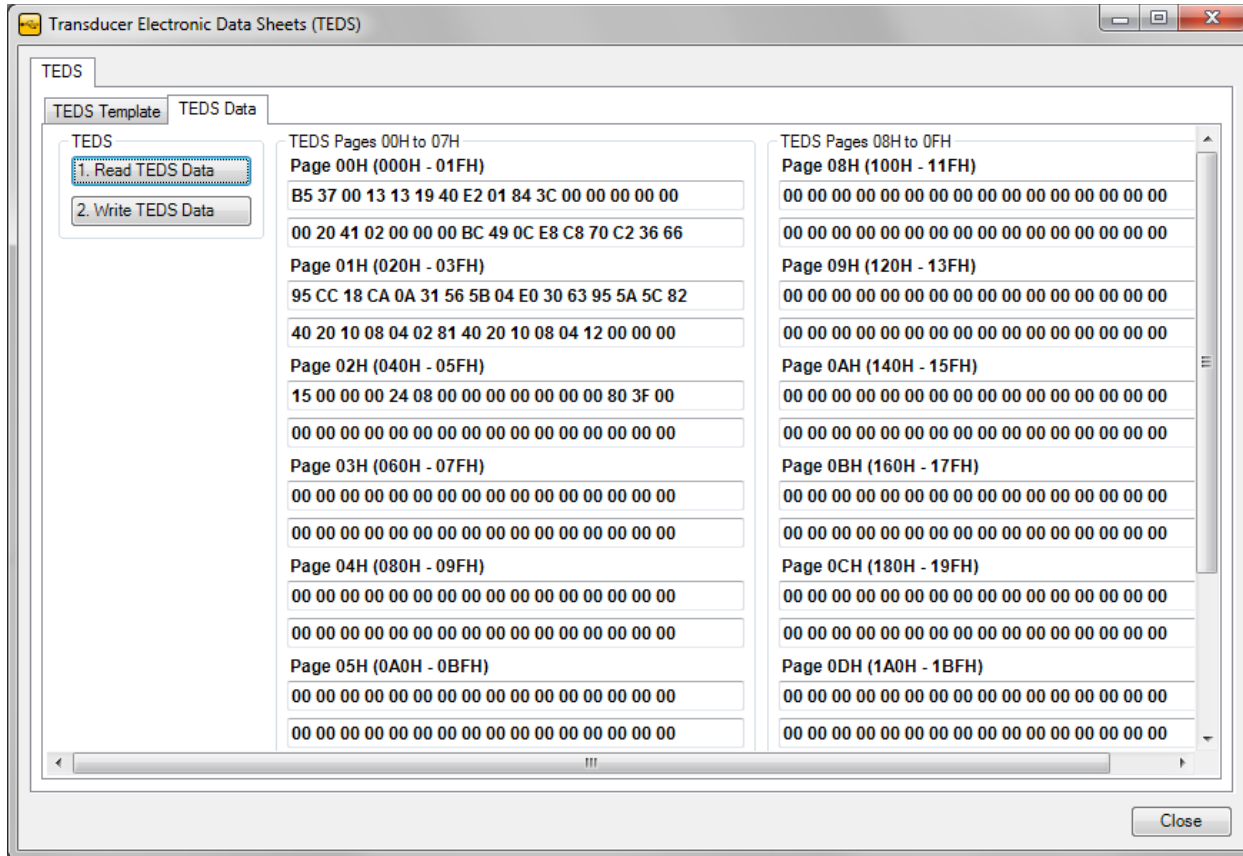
Transducer Electronic Data Sheets (TEDS)

TEDS

TEDS Template
TEDS Data

TEDS
1. Read TEDS Data
2. Write TEDS Data

TEDS Pages 00H to 07H

Page 00H (000H - 01FH)
B5 37 00 13 13 19 40 E2 01 84 3C 00 00 00 00 00
00 20 41 02 00 00 00 BC 49 0C E8 C8 70 C2 36 66

Page 01H (020H - 03FH)
95 CC 18 CA 0A 31 56 5B 04 E0 30 63 95 5A 5C 82
40 20 10 08 04 02 81 40 20 10 08 04 12 00 00 00

Page 02H (040H - 05FH)
15 00 00 00 24 08 00 00 00 00 00 00 00 80 3F 00
00 00 00 00 00 00 00 00 00 00 00 00 00 00 00 00

Page 03H (060H - 07FH)
00 00 00 00 00 00 00 00 00 00 00 00 00 00 00 00
00 00 00 00 00 00 00 00 00 00 00 00 00 00 00 00

Page 04H (080H - 09FH)
00 00 00 00 00 00 00 00 00 00 00 00 00 00 00 00
00 00 00 00 00 00 00 00 00 00 00 00 00 00 00 00

Page 05H (0A0H - 0BFH)
00 00 00 00 00 00 00 00 00 00 00 00 00 00 00 00
00 00 00 00 00 00 00 00 00 00 00 00 00 00 00 00

TEDS Pages 08H to 0FH

Page 08H (100H - 11FH)
00 00 00 00 00 00 00 00 00 00 00 00 00 00 00 00
00 00 00 00 00 00 00 00 00 00 00 00 00 00 00 00

Page 09H (120H - 13FH)
00 00 00 00 00 00 00 00 00 00 00 00 00 00 00 00
00 00 00 00 00 00 00 00 00 00 00 00 00 00 00 00

Page 0AH (140H - 15FH)
00 00 00 00 00 00 00 00 00 00 00 00 00 00 00 00
00 00 00 00 00 00 00 00 00 00 00 00 00 00 00 00

Page 0BH (160H - 17FH)
00 00 00 00 00 00 00 00 00 00 00 00 00 00 00 00
00 00 00 00 00 00 00 00 00 00 00 00 00 00 00 00

Page 0CH (180H - 19FH)
00 00 00 00 00 00 00 00 00 00 00 00 00 00 00 00
00 00 00 00 00 00 00 00 00 00 00 00 00 00 00 00

Page 0DH (1A0H - 1BFH)
00 00 00 00 00 00 00 00 00 00 00 00 00 00 00 00
00 00 00 00 00 00 00 00 00 00 00 00 00 00 00 00

Close